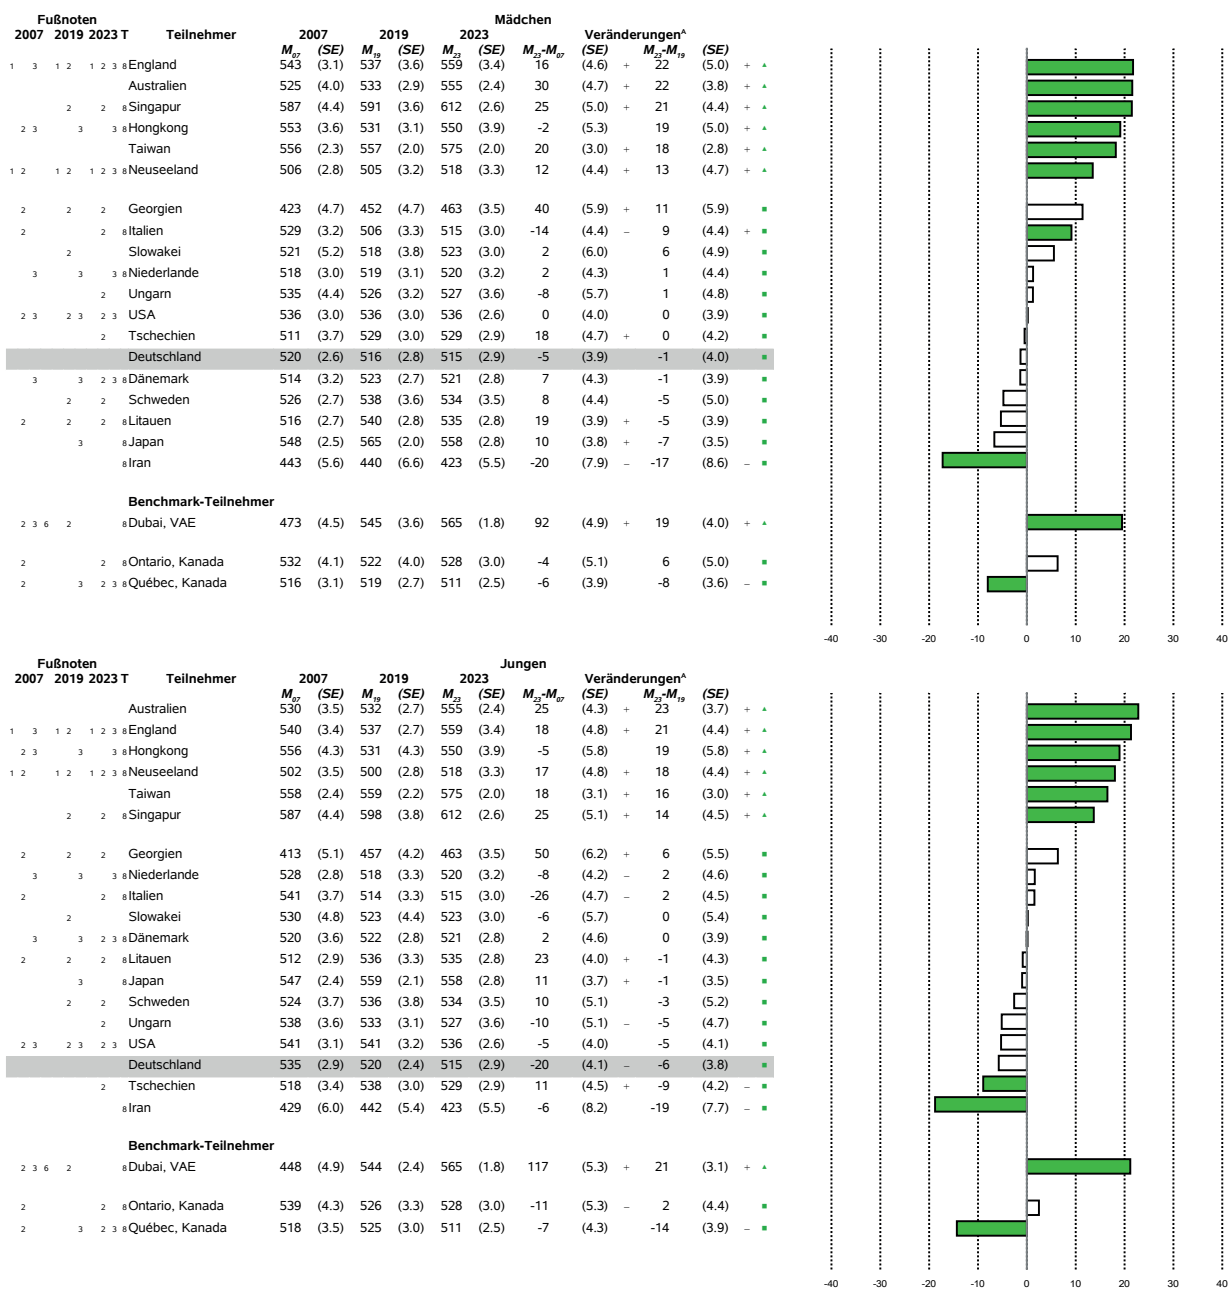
Fußnoten
Mädchen

| 2007 | 2019 | 2023 | T | Teilnehmer | 2007 $M_{07}$ | (SE) | 2019 $M_{19}$ | (SE) | 2023 $M_{23}$ | (SE) | Veränderungen^A $M_{23}$-$M_{07}$ | (SE) | | $M_{23}$-$M_{19}$ | (SE) | | |
|---|---|---|---|---|---|---|---|---|---|---|---|---|---|---|---|---|---|
| 1 3 | 1 2 | 1 2 3 | 8 | England | 543 | (3.1) | 537 | (3.6) | 559 | (3.4) | 16 | (4.6) | + | 22 | (5.0) | + | ▲ |
| | | | | Australien | 525 | (4.0) | 533 | (2.9) | 555 | (2.4) | 30 | (4.7) | + | 22 | (3.8) | + | ▲ |
| | 2 | 2 | 8 | Singapur | 587 | (4.4) | 591 | (3.6) | 612 | (2.6) | 25 | (5.0) | + | 21 | (4.4) | + | ▲ |
| 2 3 | 3 | 3 | 8 | Hongkong | 553 | (3.6) | 531 | (3.1) | 550 | (3.9) | -2 | (5.3) | | 19 | (5.0) | + | ▲ |
| | | | | Taiwan | 556 | (2.3) | 557 | (2.0) | 575 | (2.0) | 20 | (3.0) | + | 18 | (2.8) | + | ▲ |
| 1 2 | 1 2 | 1 2 3 | 8 | Neuseeland | 506 | (2.8) | 505 | (3.2) | 518 | (3.3) | 12 | (4.4) | + | 13 | (4.7) | + | ▲ |
| 2 | 2 | 2 | | Georgien | 423 | (4.7) | 452 | (4.7) | 463 | (3.5) | 40 | (5.9) | + | 11 | (5.9) | | ■ |
| 2 | | 2 | 8 | Italien | 529 | (3.2) | 506 | (3.3) | 515 | (3.0) | -14 | (4.4) | – | 9 | (4.4) | + | ■ |
| | 2 | | | Slowakei | 521 | (5.2) | 518 | (3.8) | 523 | (3.0) | 2 | (6.0) | | 6 | (4.9) | | ■ |
| 3 | 3 | 3 | 8 | Niederlande | 518 | (3.0) | 519 | (3.1) | 520 | (3.2) | 2 | (4.3) | | 1 | (4.4) | | ■ |
| | | 2 | | Ungarn | 535 | (4.4) | 526 | (3.2) | 527 | (3.6) | -8 | (5.7) | | 1 | (4.8) | | ■ |
| 2 3 | 2 3 | 2 3 | | USA | 536 | (3.0) | 536 | (3.0) | 536 | (2.6) | 0 | (4.0) | | 0 | (3.9) | | ■ |
| | | 2 | | Tschechien | 511 | (3.7) | 529 | (3.0) | 529 | (2.9) | 18 | (4.7) | + | 0 | (4.2) | | ■ |
| | | | | Deutschland | 520 | (2.6) | 516 | (2.8) | 515 | (2.9) | -5 | (3.9) | | -1 | (4.0) | | ■ |
| 3 | 3 | 2 3 | 8 | Dänemark | 514 | (3.2) | 523 | (2.7) | 521 | (2.8) | 7 | (4.3) | | -1 | (3.9) | | ■ |
| | 2 | 2 | | Schweden | 526 | (2.7) | 538 | (3.6) | 534 | (3.5) | 8 | (4.4) | | -5 | (5.0) | | ■ |
| 2 | 2 | 2 | 8 | Litauen | 516 | (2.7) | 540 | (2.8) | 535 | (2.8) | 19 | (3.9) | + | -5 | (3.9) | | ■ |
| | 3 | | 8 | Japan | 548 | (2.5) | 565 | (2.0) | 558 | (2.8) | 10 | (3.8) | + | -7 | (3.5) | | ■ |
| | | | 8 | Iran | 443 | (5.6) | 440 | (6.6) | 423 | (5.5) | -20 | (7.9) | – | -17 | (8.6) | – | ■ |
| | | | | Benchmark-Teilnehmer | | | | | | | | | | | | | |
| 2 3 6 | 2 | | 8 | Dubai, VAE | 473 | (4.5) | 545 | (3.6) | 565 | (1.8) | 92 | (4.9) | + | 19 | (4.0) | + | ▲ |
| 2 | | 2 | 8 | Ontario, Kanada | 532 | (4.1) | 522 | (4.0) | 528 | (3.0) | -4 | (5.1) | | 6 | (5.0) | | ■ |
| 2 | 3 | 2 3 | 8 | Québec, Kanada | 516 | (3.1) | 519 | (2.7) | 511 | (2.5) | -6 | (3.9) | | -8 | (3.6) | – | ■ |

-40 -30 -20 -10 0 10 20 30 40

Fußnoten
Jungen

| 2007 | 2019 | 2023 | T | Teilnehmer | 2007 $M_{07}$ | (SE) | 2019 $M_{19}$ | (SE) | 2023 $M_{23}$ | (SE) | Veränderungen^A $M_{23}$-$M_{07}$ | (SE) | | $M_{23}$-$M_{19}$ | (SE) | | |
|---|---|---|---|---|---|---|---|---|---|---|---|---|---|---|---|---|---|
| | | | | Australien | 530 | (3.5) | 532 | (2.7) | 555 | (2.4) | 25 | (4.3) | + | 23 | (3.7) | + | ▲ |
| 1 3 | 1 2 | 1 2 3 | 8 | England | 540 | (3.4) | 537 | (2.7) | 559 | (3.4) | 18 | (4.8) | + | 21 | (4.4) | + | ▲ |
| 2 3 | 3 | 3 | 8 | Hongkong | 556 | (4.3) | 531 | (4.3) | 550 | (3.9) | -5 | (5.8) | | 19 | (5.8) | + | ▲ |
| 1 2 | 1 2 | 1 2 3 | 8 | Neuseeland | 502 | (3.5) | 500 | (2.8) | 518 | (3.3) | 17 | (4.8) | + | 18 | (4.4) | + | ▲ |
| | | | | Taiwan | 558 | (2.4) | 559 | (2.2) | 575 | (2.0) | 18 | (3.1) | + | 16 | (3.0) | + | ▲ |
| | 2 | 2 | 8 | Singapur | 587 | (4.4) | 598 | (3.8) | 612 | (2.6) | 25 | (5.1) | + | 14 | (4.5) | + | ▲ |
| 2 | 2 | 2 | | Georgien | 413 | (5.1) | 457 | (4.2) | 463 | (3.5) | 50 | (6.2) | + | 6 | (5.5) | | ■ |
| 3 | 3 | 3 | 8 | Niederlande | 528 | (2.8) | 518 | (3.3) | 520 | (3.2) | -8 | (4.2) | – | 2 | (4.6) | | ■ |
| 2 | | 2 | 8 | Italien | 541 | (3.7) | 514 | (3.3) | 515 | (3.0) | -26 | (4.7) | – | 2 | (4.5) | | ■ |
| | 2 | | | Slowakei | 530 | (4.8) | 523 | (4.4) | 523 | (3.0) | -6 | (5.7) | | 0 | (5.4) | | ■ |
| 3 | 3 | 2 3 | 8 | Dänemark | 520 | (3.6) | 522 | (2.8) | 521 | (2.8) | 2 | (4.6) | | 0 | (3.9) | | ■ |
| 2 | 2 | 2 | 8 | Litauen | 512 | (2.9) | 536 | (3.3) | 535 | (2.8) | 23 | (4.0) | + | -1 | (4.3) | | ■ |
| | 3 | | 8 | Japan | 547 | (2.4) | 559 | (2.1) | 558 | (2.8) | 11 | (3.7) | + | -1 | (3.5) | | ■ |
| | 2 | 2 | | Schweden | 524 | (3.7) | 536 | (3.8) | 534 | (3.5) | 10 | (5.1) | | -3 | (5.2) | | ■ |
| | | 2 | | Ungarn | 538 | (3.6) | 533 | (3.1) | 527 | (3.6) | -10 | (5.1) | – | -5 | (4.7) | | ■ |
| 2 3 | 2 3 | 2 3 | | USA | 541 | (3.1) | 541 | (3.2) | 536 | (2.6) | -5 | (4.0) | | -5 | (4.1) | | ■ |
| | | | | Deutschland | 535 | (2.9) | 520 | (2.4) | 515 | (2.9) | -20 | (4.1) | – | -6 | (3.8) | | ■ |
| | | 2 | | Tschechien | 518 | (3.4) | 538 | (3.0) | 529 | (2.9) | 11 | (4.5) | + | -9 | (4.2) | – | ■ |
| | | | 8 | Iran | 429 | (6.0) | 442 | (5.4) | 423 | (5.5) | -6 | (8.2) | | -19 | (7.7) | – | ■ |
| | | | | Benchmark-Teilnehmer | | | | | | | | | | | | | |
| 2 3 6 | 2 | | 8 | Dubai, VAE | 448 | (4.9) | 544 | (2.4) | 565 | (1.8) | 117 | (5.3) | + | 21 | (3.1) | + | ▲ |
| 2 | | 2 | 8 | Ontario, Kanada | 539 | (4.3) | 526 | (3.3) | 528 | (3.0) | -11 | (5.3) | – | 2 | (4.4) | | ■ |
| 2 | 3 | 2 3 | 8 | Québec, Kanada | 518 | (3.5) | 525 | (3.0) | 511 | (2.5) | -7 | (4.3) | | -14 | (3.9) | – | ■ |

-40 -30 -20 -10 0 10 20 30 40